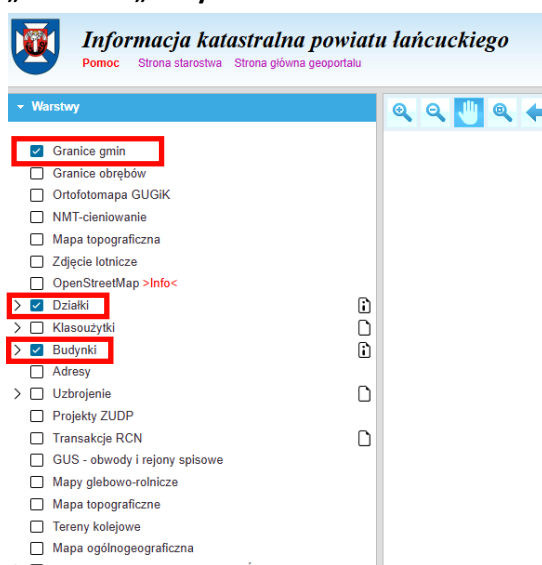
Informacja katastralna powiatu łańcuckiego
Pomoc Strona starostwa Strona główna geoportalu

Warstwy

Granice gmin
Granice obrębów
Ortofotomapa GUGiK
NMT-cieniowanie
Mapa topograficzna
Zdjęcie lotnicze
OpenStreetMap >Info<
Działki
Klasoużytki
Budynki
Adresy
Uzbrojenie
Projekty ZUDP
Transakcje RCN
GUS - obwody i rejony spisowe
Mapy glebowo-rolnicze
Mapa topograficzne
Tereny kolejowe
Mapa ogólnogeograficzna